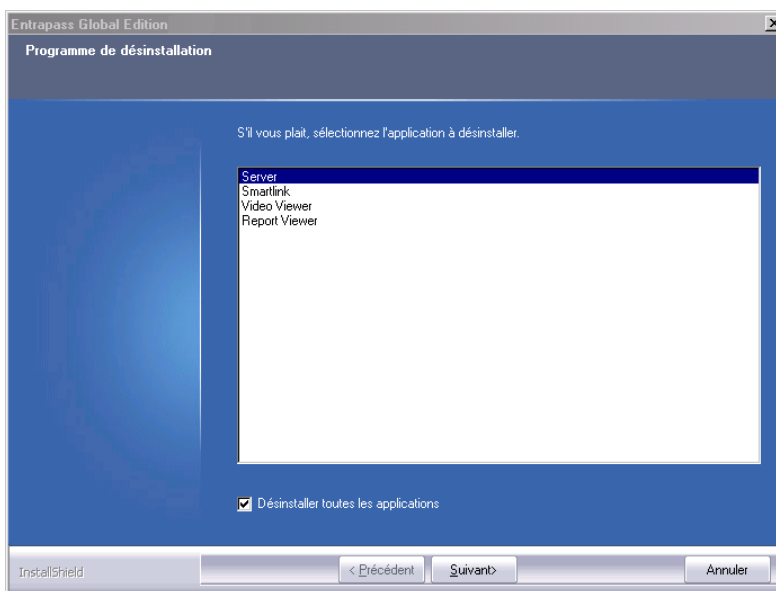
Entrapass Global Edition

Programme de désinstallation

S'il vous plait, sélectionnez l'application à désinstaller.

Server
Smartlink
Video Viewer
Report Viewer

Désinstaller toutes les applications

InstallShield

< Précédent

Suivant>

Annuler